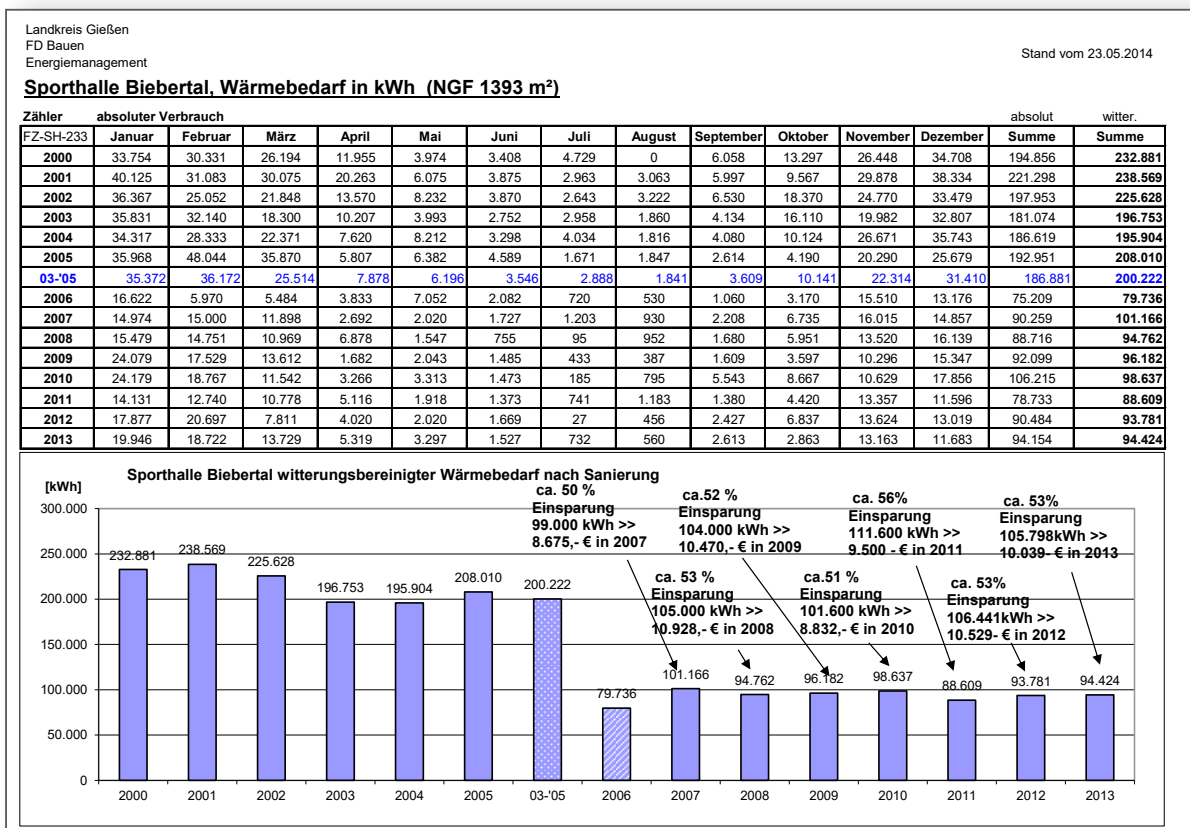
Landkreis Gießen
FD Bauen
Energiemanagement

Stand vom 23.05.2014

**Sporthalle Biebertal, Wärmebedarf in kWh (NGF 1393 m²)**

Zähler absoluter Verbrauch absolut witter.

| FZ-SH-233 | Januar | Februar | März | April | Mai | Juni | Juli | August | September | Oktober | November | Dezember | Summe | Summe |
|---|---|---|---|---|---|---|---|---|---|---|---|---|---|---|
| 2000 | 33.754 | 30.331 | 26.194 | 11.955 | 3.974 | 3.408 | 4.729 | 0 | 6.058 | 13.297 | 26.448 | 34.708 | 194.856 | 232.881 |
| 2001 | 40.125 | 31.083 | 30.075 | 20.263 | 6.075 | 3.875 | 2.963 | 3.063 | 5.997 | 9.567 | 29.878 | 38.334 | 221.298 | 238.569 |
| 2002 | 36.367 | 25.052 | 21.848 | 13.570 | 8.232 | 3.870 | 2.643 | 3.222 | 6.530 | 18.370 | 24.770 | 33.479 | 197.953 | 225.628 |
| 2003 | 35.831 | 32.140 | 18.300 | 10.207 | 3.993 | 2.752 | 2.958 | 1.860 | 4.134 | 16.110 | 19.982 | 32.807 | 181.074 | 196.753 |
| 2004 | 34.317 | 28.333 | 22.371 | 7.620 | 8.212 | 3.298 | 4.034 | 1.816 | 4.080 | 10.124 | 26.671 | 35.743 | 186.619 | 195.904 |
| 2005 | 35.968 | 48.044 | 35.870 | 5.807 | 6.382 | 4.589 | 1.671 | 1.847 | 2.614 | 4.190 | 20.290 | 25.679 | 192.951 | 208.010 |
| 03-'05 | 35.372 | 36.172 | 25.514 | 7.878 | 6.196 | 3.546 | 2.888 | 1.841 | 3.609 | 10.141 | 22.314 | 31.410 | 186.881 | 200.222 |
| 2006 | 16.622 | 5.970 | 5.484 | 3.833 | 7.052 | 2.082 | 720 | 530 | 1.060 | 3.170 | 15.510 | 13.176 | 75.209 | 79.736 |
| 2007 | 14.974 | 15.000 | 11.898 | 2.692 | 2.020 | 1.727 | 1.203 | 930 | 2.208 | 6.735 | 16.015 | 14.857 | 90.259 | 101.166 |
| 2008 | 15.479 | 14.751 | 10.969 | 6.878 | 1.547 | 755 | 95 | 952 | 1.680 | 5.951 | 13.520 | 16.139 | 88.716 | 94.762 |
| 2009 | 24.079 | 17.529 | 13.612 | 1.682 | 2.043 | 1.485 | 433 | 387 | 1.609 | 3.597 | 10.296 | 15.347 | 92.099 | 96.182 |
| 2010 | 24.179 | 18.767 | 11.542 | 3.266 | 3.313 | 1.473 | 185 | 795 | 5.543 | 8.667 | 10.629 | 17.856 | 106.215 | 98.637 |
| 2011 | 14.131 | 12.740 | 10.778 | 5.116 | 1.918 | 1.373 | 741 | 1.183 | 1.380 | 4.420 | 13.357 | 11.596 | 78.733 | 88.609 |
| 2012 | 17.877 | 20.697 | 7.811 | 4.020 | 2.020 | 1.669 | 27 | 456 | 2.427 | 6.837 | 13.624 | 13.019 | 90.484 | 93.781 |
| 2013 | 19.946 | 18.722 | 13.729 | 5.319 | 3.297 | 1.527 | 732 | 560 | 2.613 | 2.863 | 13.163 | 11.683 | 94.154 | 94.424 |

Sporthalle Biebertal witterungsbereinigter Wärmebedarf nach Sanierung

[kWh]
300.000
250.000
200.000
150.000
100.000
50.000
0

232.881 238.569 225.628 196.753 195.904 208.010 200.222 79.736 101.166 94.762 96.182 98.637 88.609 93.781 94.424

ca. 50 % Einsparung 99.000 kWh >> 8.675,- € in 2007
ca.52 % Einsparung 104.000 kWh >> 10.470,- € in 2009
ca. 56% Einsparung 111.600 kWh >> 9.500 - € in 2011
ca. 53% Einsparung 105.798kWh >> 10.039- € in 2013
ca. 53 % Einsparung 105.000 kWh >> 10.928,- € in 2008
ca.51 % Einsparung 101.600 kWh >> 8.832,- € in 2010
ca. 53% Einsparung 106.441kWh >> 10.529- € in 2012

2000 2001 2002 2003 2004 2005 03-'05 2006 2007 2008 2009 2010 2011 2012 2013